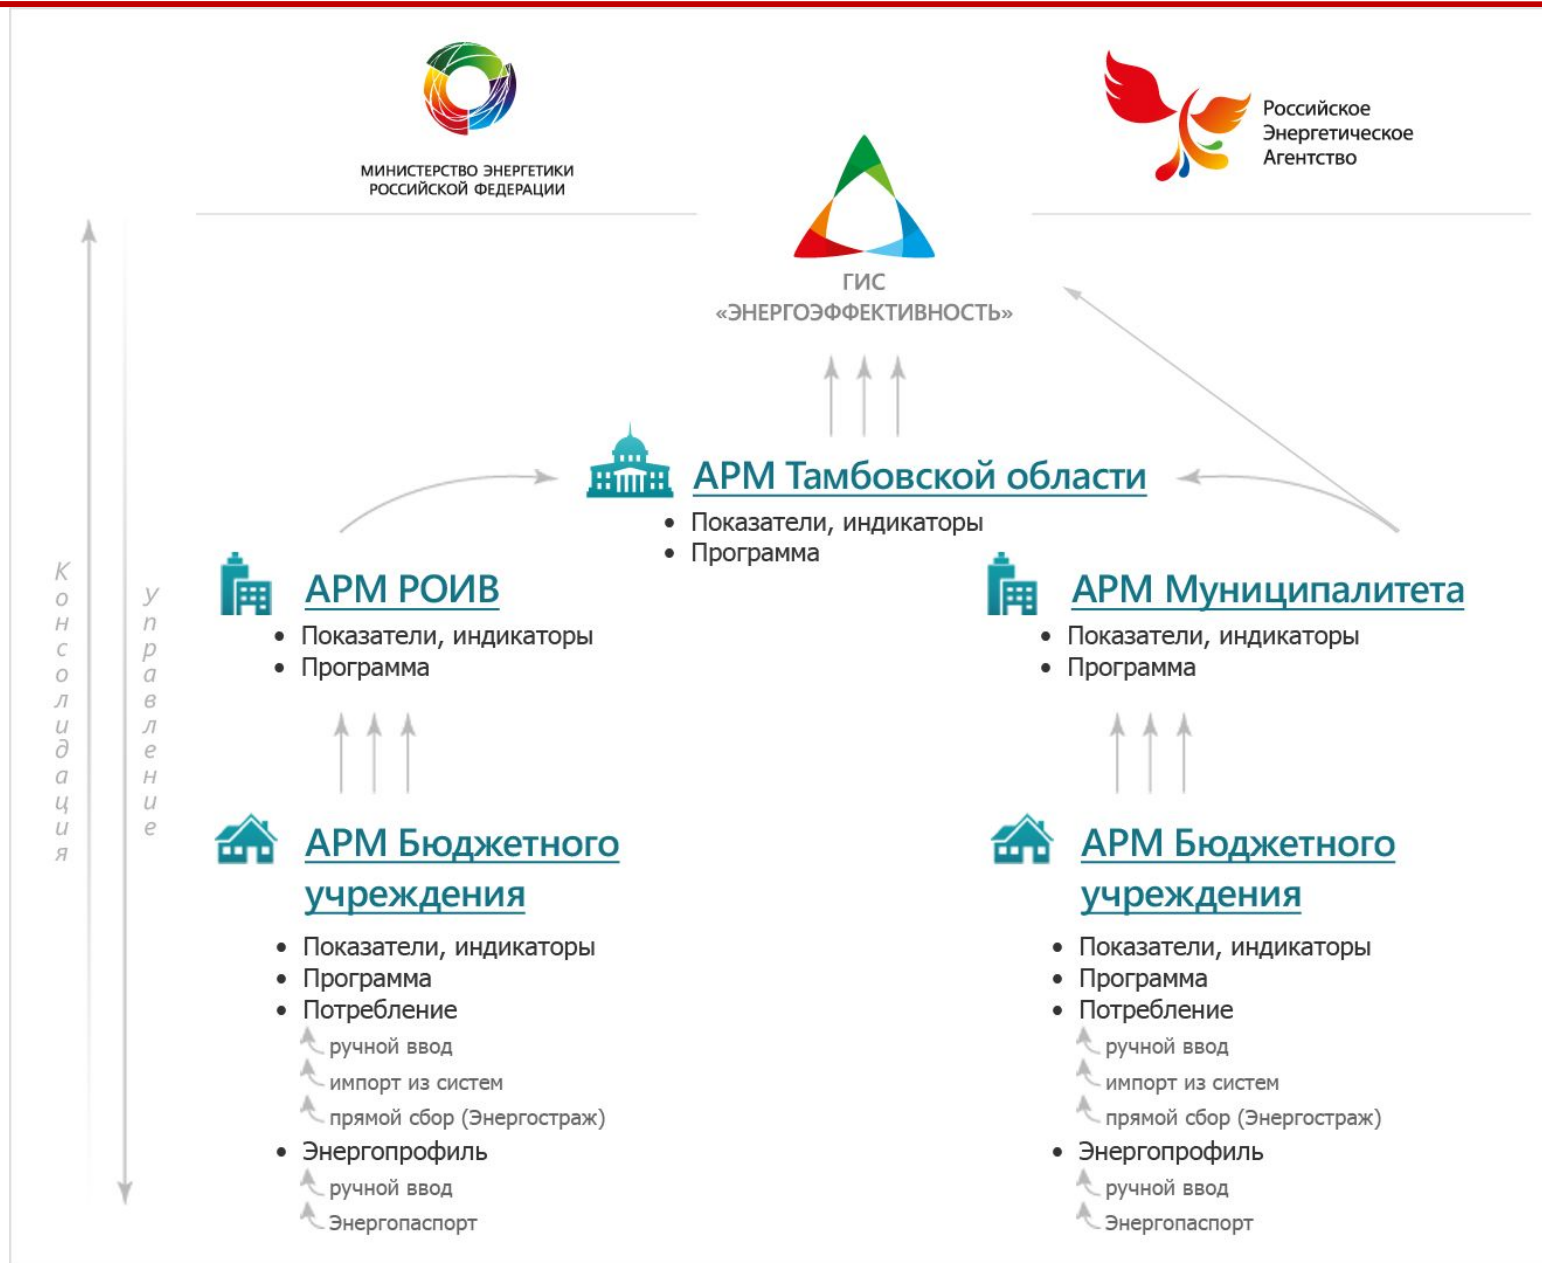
МИНИСТЕРСТВО ЭНЕРГЕТИКИ РОССИЙСКОЙ ФЕДЕРАЦИИ

Российское Энергетическое Агентство

ГИС «ЭНЕРГОЭФФЕКТИВНОСТЬ»

АРМ Тамбовской области
• Показатели, индикаторы
• Программа

Консолидация

Управление

АРМ РОИВ
• Показатели, индикаторы
• Программа

АРМ Муниципалитета
• Показатели, индикаторы
• Программа

АРМ Бюджетного учреждения
• Показатели, индикаторы
• Программа
• Потребление
ручной ввод
импорт из систем
прямой сбор (Энергостраж)
• Энергопрофиль
ручной ввод
Энергопаспорт

АРМ Бюджетного учреждения
• Показатели, индикаторы
• Программа
• Потребление
ручной ввод
импорт из систем
прямой сбор (Энергостраж)
• Энергопрофиль
ручной ввод
Энергопаспорт